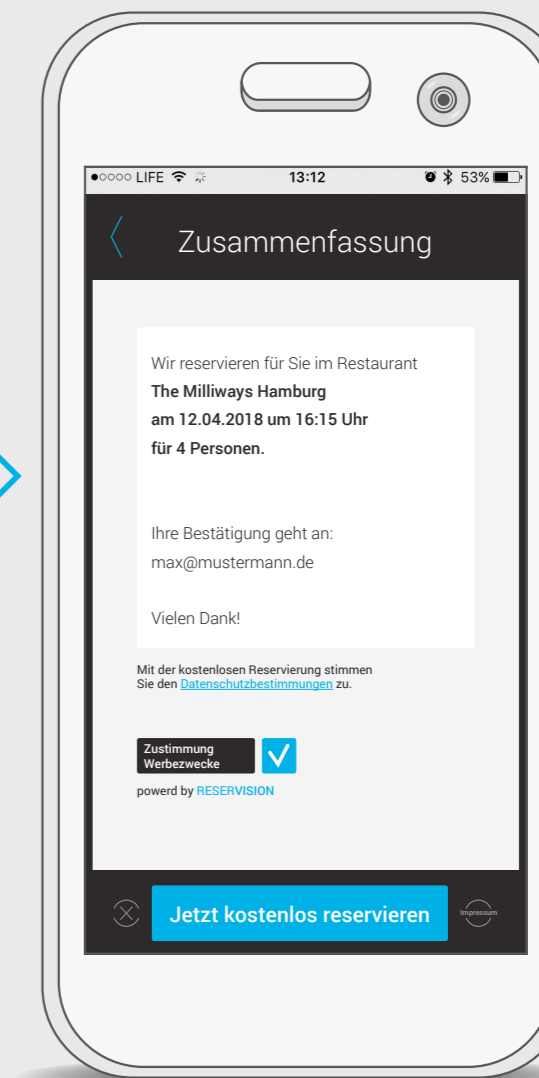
●○○○○ LIFE 13:12 53%

Zusammenfassung

Wir reservieren für Sie im Restaurant
**The Milliways Hamburg**
**am 12.04.2018 um 16:15 Uhr**
**für 4 Personen.**

Ihre Bestätigung geht an:
max@mustermann.de

Vielen Dank!

Mit der kostenlosen Reservierung stimmen Sie den Datenschutzbestimmungen zu.

Zustimmung Werbezwecke

powerd by RESERVISION

Jetzt kostenlos reservieren

Impressum